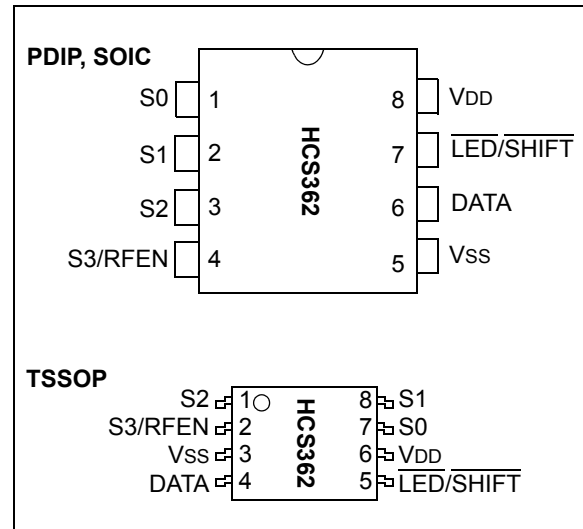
PDIP, SOIC

S0 1
S1 2
S2 3
S3/RFEN 4

HCS362

8 VDD
7 $\overline{\text{LED}}/\overline{\text{SHIFT}}$
6 DATA
5 VSS

TSSOP

S2 1
S3/RFEN 2
VSS 3
DATA 4

HCS362

8 S1
7 S0
6 VDD
5 $\overline{\text{LED}}/\overline{\text{SHIFT}}$